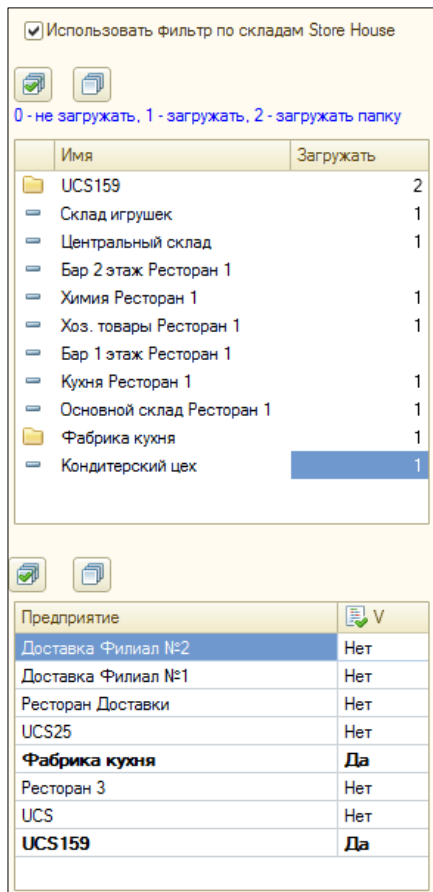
Использовать фильтр по складам Store House

0 - не загружать, 1 - загружать, 2 - загружать папку

| Имя | Загружать |
|---|---|
| UCS159 | 2 |
| Склад игрушек | 1 |
| Центральный склад | 1 |
| Бар 2 этаж Ресторан 1 | |
| Химия Ресторан 1 | 1 |
| Хоз. товары Ресторан 1 | 1 |
| Бар 1 этаж Ресторан 1 | |
| Кухня Ресторан 1 | 1 |
| Основной склад Ресторан 1 | 1 |
| Фабрика кухня | 1 |
| Кондитерский цех | 1 |

| Предприятие | V |
|---|---|
| Доставка Филиал №2 | Нет |
| Доставка Филиал №1 | Нет |
| Ресторан Доставки | Нет |
| UCS25 | Нет |
| **Фабрика кухня** | **Да** |
| Ресторан 3 | Нет |
| UCS | Нет |
| **UCS159** | **Да** |